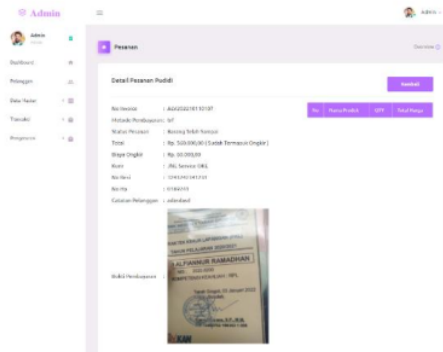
Admin

Admin

Dashboard

Pelanggan

Data Master

Transaksi

Pengaturan

Admin

Pesanan

Overview

Detail Pesanan Produk

Kembali

No Invoice : ADV20221013137

Metode Pembayaran : VT

Status Pesanan : Barang Telah Sampai

Total : Rp. 520.000,00 ( Sudah Termasuk Ongkir )

Biaya Ongkir : Rp. 20.000,00

Kurir : JNE Service OKE

No Resi : 1241242141231

No Hp : 0182313

Catatan Pelanggan : adandand

Bukti Pembayaran :

| No | Nama Produk | QTY | Total Harga |
|---|---|---|---|

ALFIANNUR RAMADHAN

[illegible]